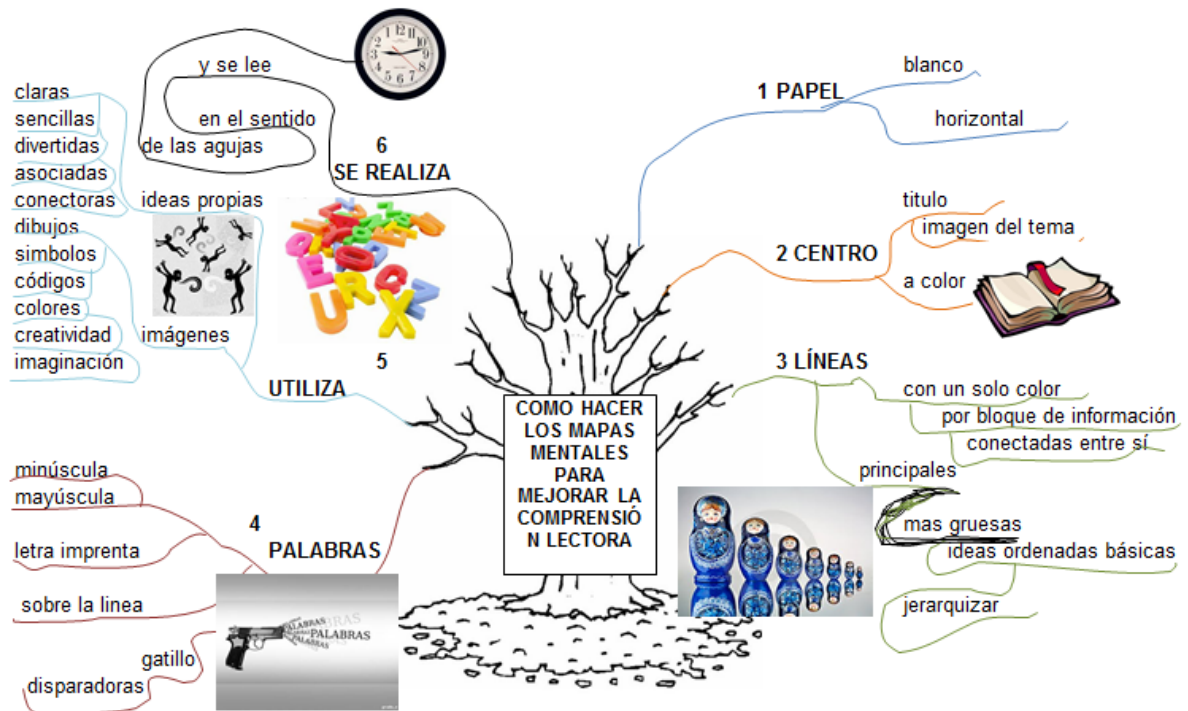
COMO HACER LOS MAPAS MENTALES PARA MEJORAR LA COMPRENSIÓN LECTORA

1 PAPEL
blanco
horizontal

2 CENTRO
titulo
imagen del tema
a color

3 LÍNEAS
con un solo color
por bloque de información
conectadas entre sí
principales
mas gruesas
ideas ordenadas básicas
jerarquizar

4
PALABRAS
minúscula
mayúscula
letra imprenta
sobre la linea
gatillo
disparadoras

PALABRAS
PALABRAS
PALABRAS

5
UTILIZA
ideas propias
claras
sencillas
divertidas
asociadas
conectoras
imágenes
dibujos
simbolos
códigos
colores
creatividad
imaginación

6
SE REALIZA
y se lee
en el sentido
de las agujas